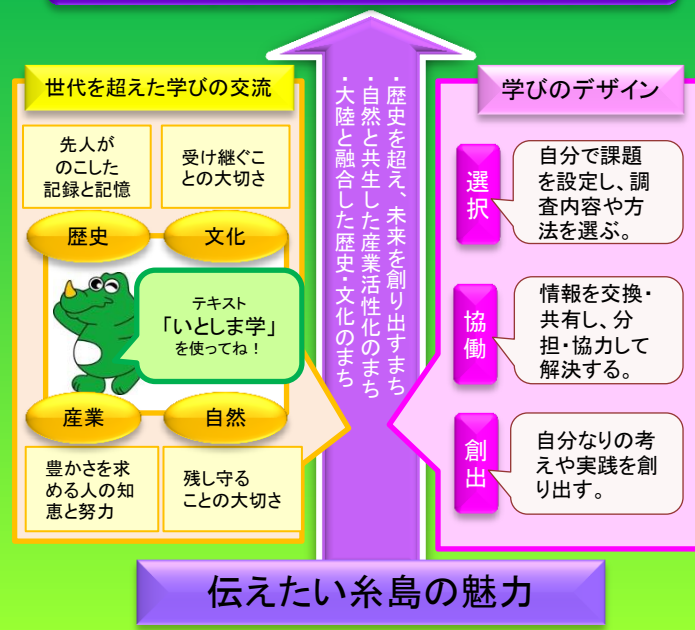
世代を超えた学びの交流

先人がのこした記録と記憶

受け継ぐことの大切さ

歴史

文化

テキスト
「いとしま学」
を使ってね！

産業

自然

豊かさを求める人の知恵と努力

残し守ることの大切さ

・歴史を超え、未来を創り出すまち
・自然と共生した産業活性化のまち
・大陸と融合した歴史・文化のまち

学びのデザイン

選択

自分で課題を設定し、調査内容や方法を選ぶ。

協働

情報を交換・共有し、分担・協力して解決する。

創出

自分なりの考えや実践を創り出す。

伝えたい糸島の魅力